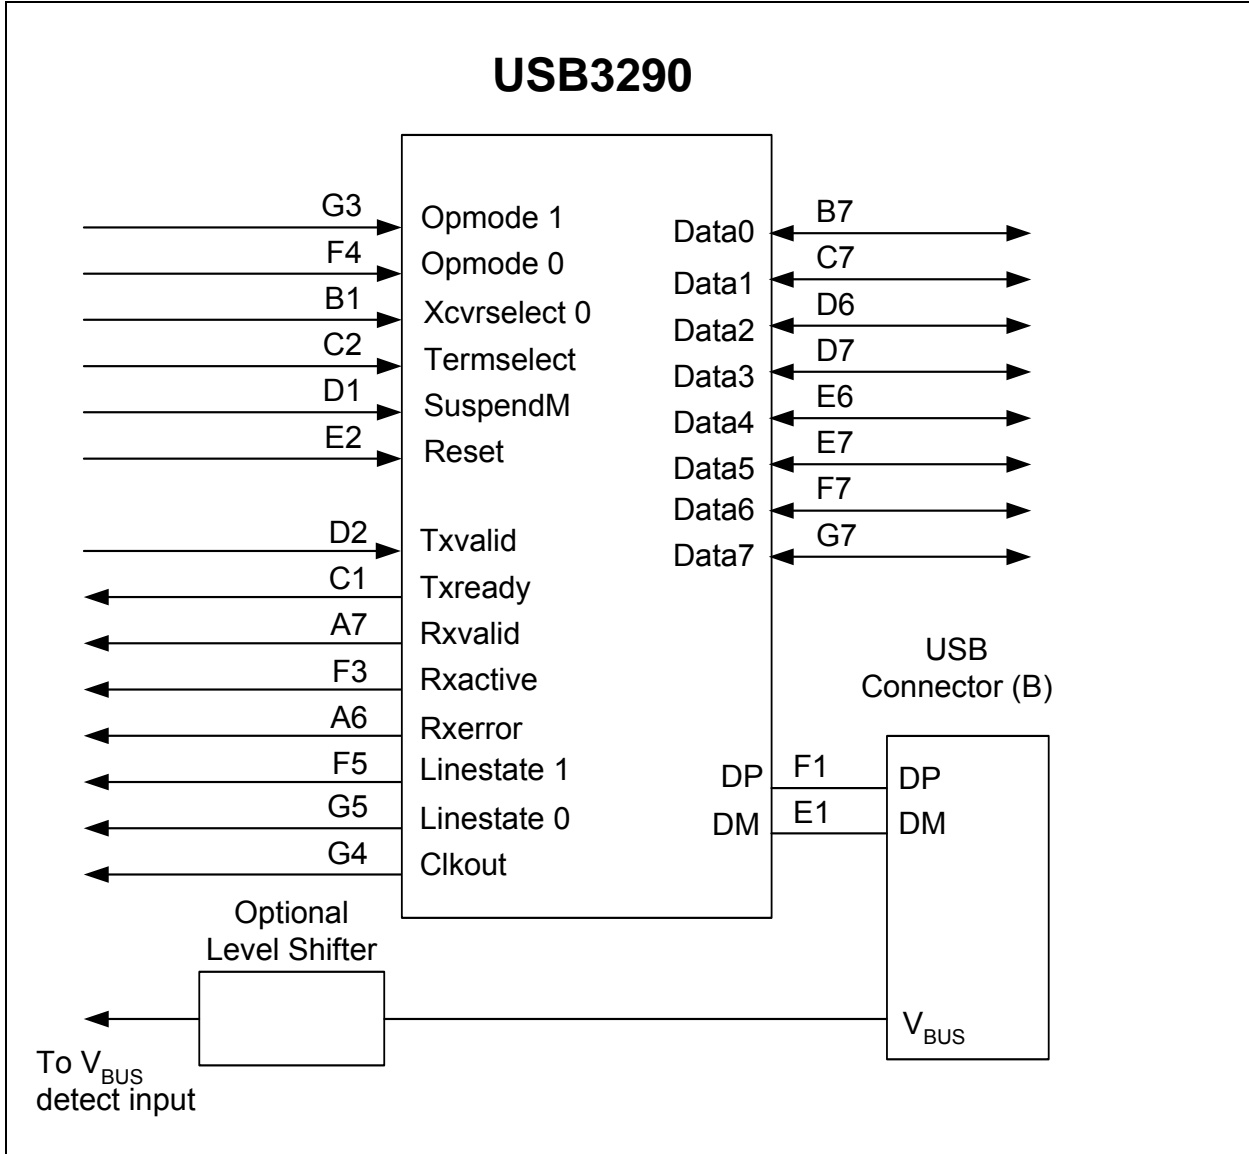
USB3290

G3 Opmode 1
F4 Opmode 0
B1 Xcvrselect 0
C2 Termselect
D1 SuspendM
E2 Reset

D2 Txvalid
C1 Txready
A7 Rxvalid
F3 Rxactive
A6 Rxerror
F5 Linestate 1
G5 Linestate 0
G4 Clkout

Data0 B7
Data1 C7
Data2 D6
Data3 D7
Data4 E6
Data5 E7
Data6 F7
Data7 G7

USB Connector (B)

DP F1 DP
DM E1 DM

Optional Level Shifter

$V_{BUS}$

To $V_{BUS}$ detect input